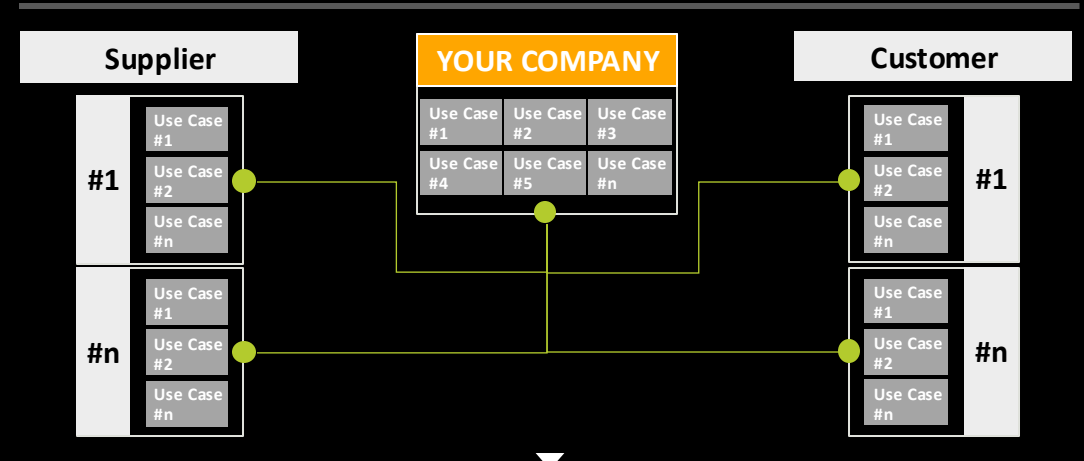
Supplier

#1

Use Case #1

Use Case #2

Use Case #n

#n

Use Case #1

Use Case #2

Use Case #n

YOUR COMPANY

Use Case #1

Use Case #2

Use Case #3

Use Case #4

Use Case #5

Use Case #n

Customer

Use Case #1

Use Case #2

Use Case #n

#1

Use Case #1

Use Case #2

Use Case #n

#n